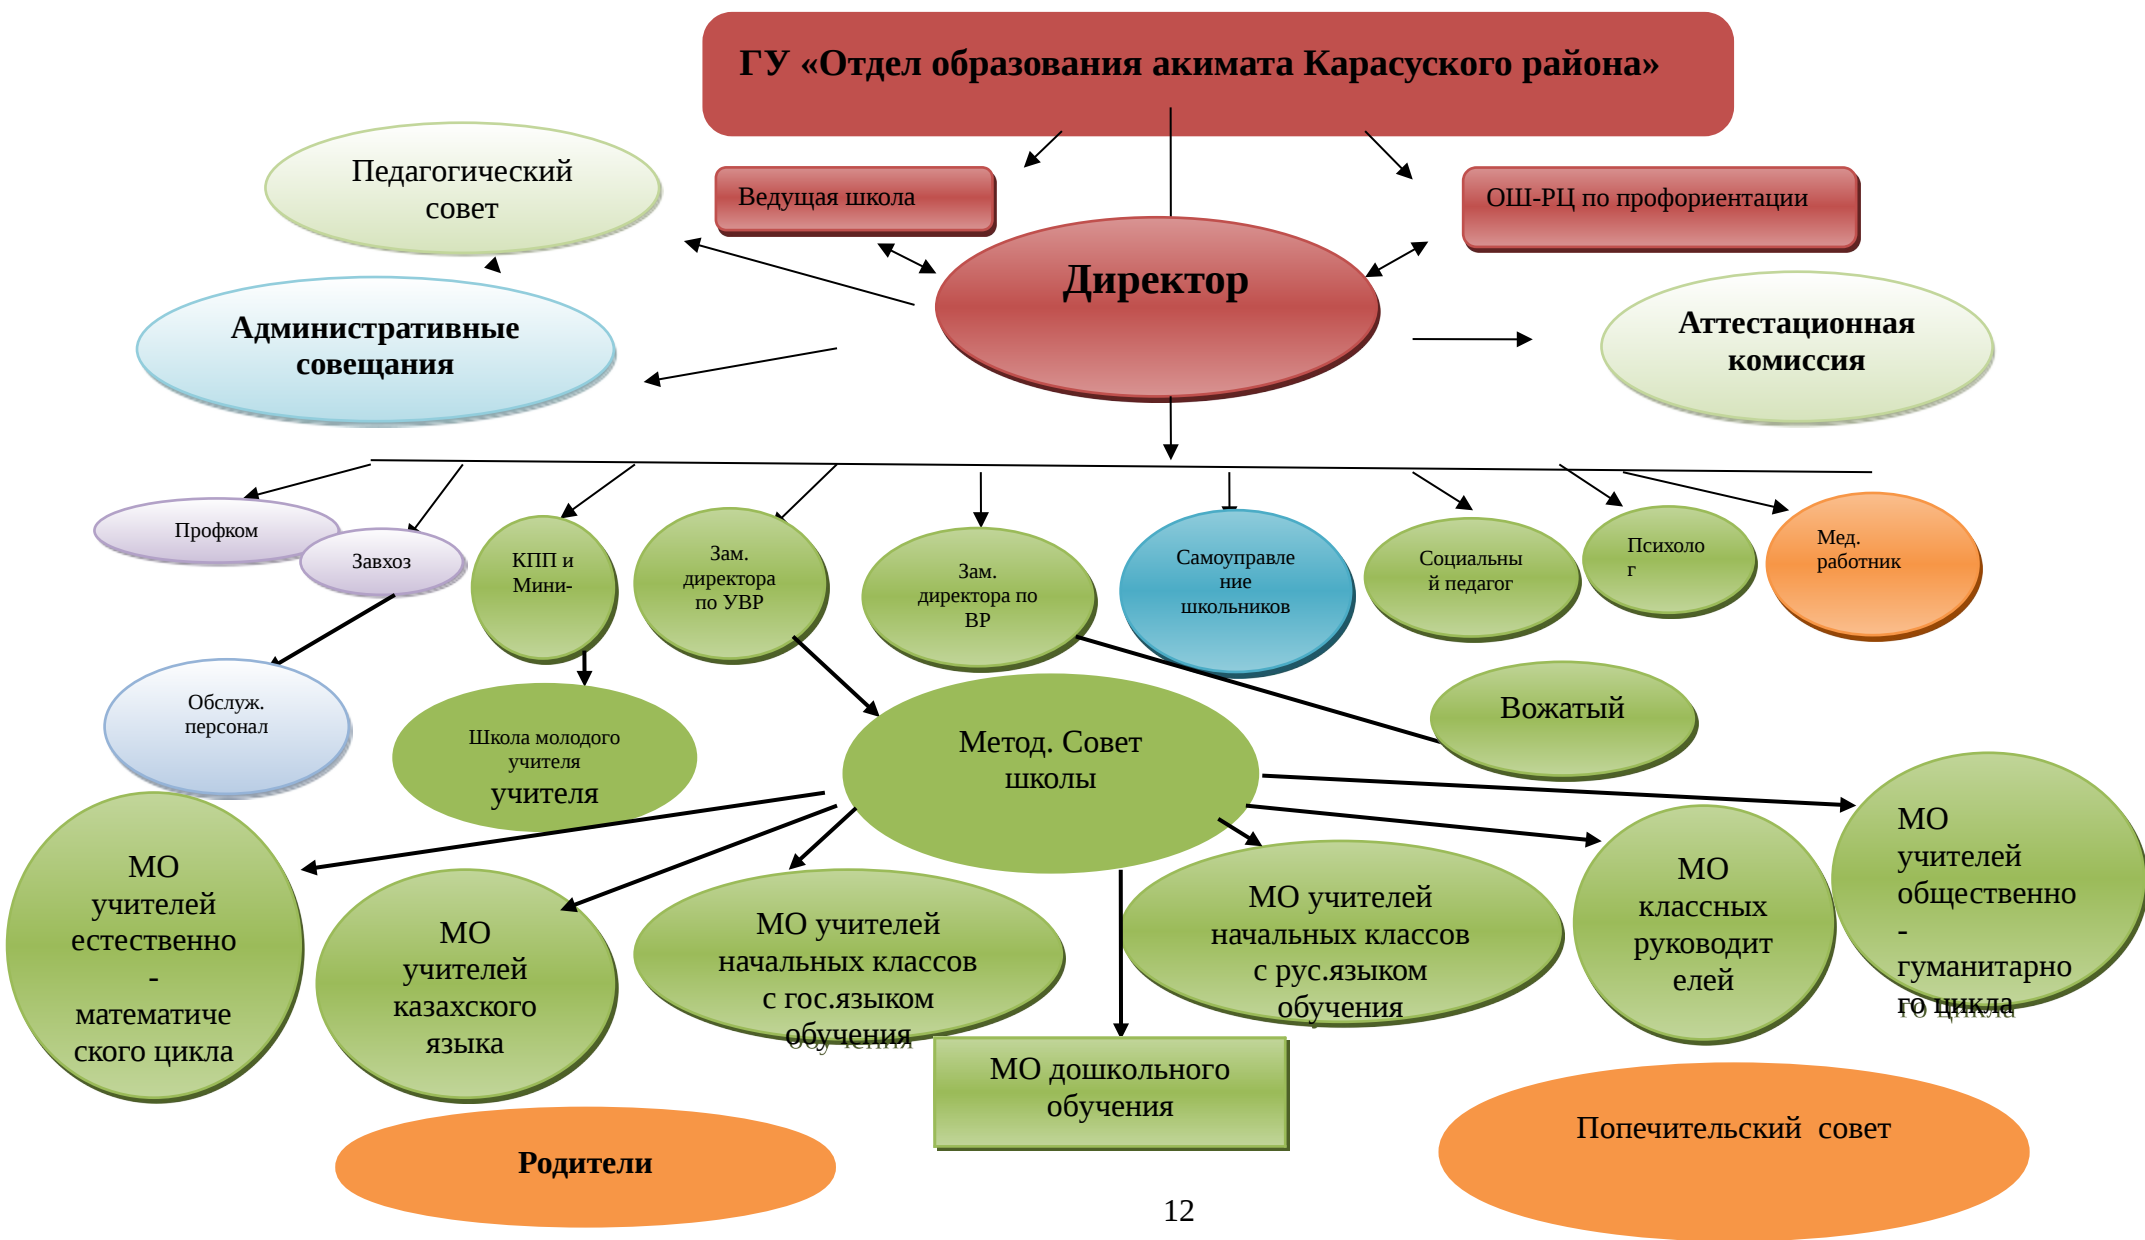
ГУ «Отдел образования акимата Карасуского района»

Педагогический совет

Ведущая школа

ОШ-РЦ по профориентации

Директор

Административные совещания

Аттестационная комиссия

Профком

Завхоз

КПП и Мини-

Зам. директора по УВР

Зам. директора по ВР

Самоуправление школьников

Социальный педагог

Психолог

Мед. работник

Обслуж. персонал

Школа молодого учителя учителя

Метод. Совет школы

Вожатый

МО учителей естественно - математического цикла

МО учителей казахского языка

МО учителей начальных классов с гос.языком обучения

МО учителей начальных классов с рус.языком обучения

МО классных руководителей

МО учителей общественно - гуманитарного цикла

МО дошкольного обучения

Родители

Попечительский совет

12